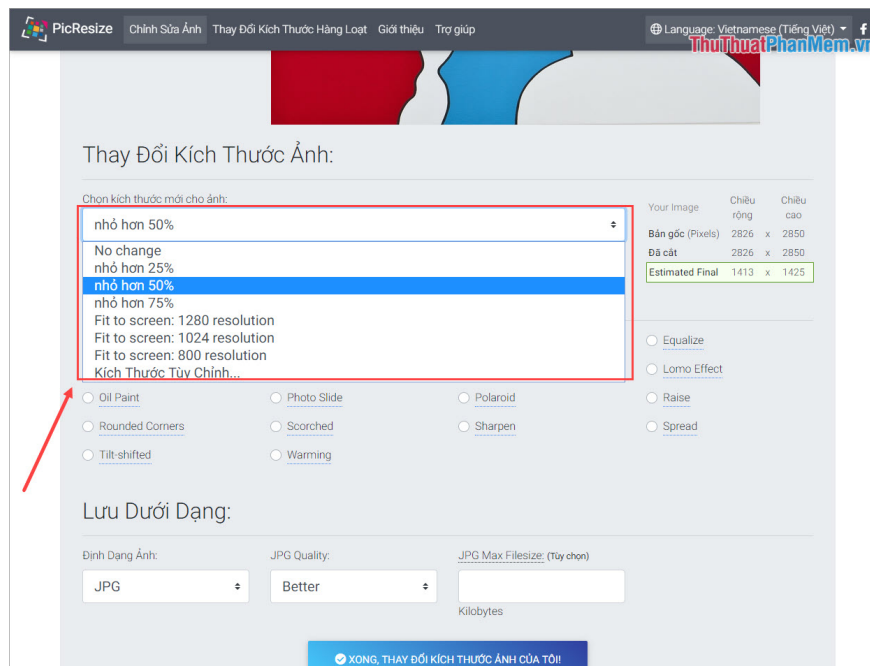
PicResize Chỉnh Sửa Ảnh Thay Đổi Kích Thước Hàng Loạt Giới thiệu Trợ giúp

Language: Vietnamese (Tiếng Việt)

ThuThuatPhanMem.vn

Thay Đổi Kích Thước Ảnh:

Chọn kích thước mới cho ảnh:

nhỏ hơn 50%

No change
nhỏ hơn 25%
nhỏ hơn 50%
nhỏ hơn 75%
Fit to screen: 1280 resolution
Fit to screen: 1024 resolution
Fit to screen: 800 resolution
Kích Thước Tùy Chỉnh...

| Your Image | Chiều rộng | | Chiều cao |
|---|---|---|---|
| Bản gốc (Pixels) | 2826 | x | 2850 |
| Đã cắt | 2826 | x | 2850 |
| Estimated Final | 1413 | x | 1425 |

Equalize
Lomo Effect
Oil Paint
Photo Slide
Polaroid
Raise
Rounded Corners
Scorched
Sharpen
Spread
Tilt-shifted
Warming

Lưu Dưới Dạng:

Định Dạng Ảnh:
JPG

JPG Quality:
Better

JPG Max Filesize: (Tùy chọn)
Kilobytes

XONG, THAY ĐỔI KÍCH THƯỚC ẢNH CỦA TÔI!